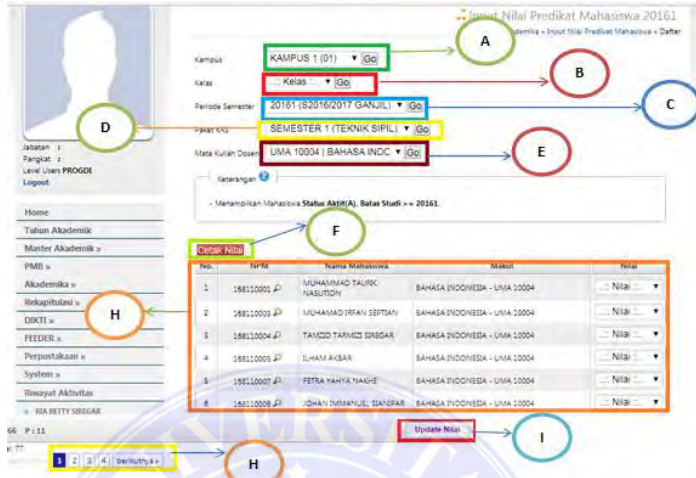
Input Nilai Predikat Mahasiswa 20161
demika » Input Nilai Predikat Mahasiswa » Daftar

Kampus KAMPUS 1 (01) Go
A
Kelas :: Kelas :: Go
B
Periode Semester 20161 (S2016/2017 GANJIL) Go
C
D
Paket KRS SEMESTER 1 (TEKNIK SIPIL) Go
Mata Kuliah Dosen UMA 10004 | BAHASA INDC Go
E

Jabatan :
Pangkat :
Level Users PROGDI
Logout

Keterangan
- Menampilkan Mahasiswa Status Aktif(A). Batas Studi >= 20161.

Home
Tahun Akademik
Master Akademik »
PMB »
Akademika »
Rekapitulasi »
DIKTI »
FEEDER »
Perpustakaan »
System »
Riwayat Aktivitas
RIA BETTY SIREGAR

Cetak Nilai
F
H

| No. | NPM | Nama Mahasiswa | Makul | Nilai |
|---|---|---|---|---|
| 1 | 168110001 | MUHAMMAD TAUFIK NASUTION | BAHASA INDONESIA - UMA 10004 | :: Nilai :: |
| 2 | 168110003 | MUHAMAD IRFAN SEPTIAN | BAHASA INDONESIA - UMA 10004 | :: Nilai :: |
| 3 | 168110004 | TAMZID TARMIZI SIREGAR | BAHASA INDONESIA - UMA 10004 | :: Nilai :: |
| 4 | 168110005 | ILHAM AKBAR | BAHASA INDONESIA - UMA 10004 | :: Nilai :: |
| 5 | 168110007 | FETRA YAHYA NAGHE | BAHASA INDONESIA - UMA 10004 | :: Nilai :: |
| 6 | 168110008 | JOHAN IMMANUEL SIANIPAR | BAHASA INDONESIA - UMA 10004 | :: Nilai :: |

66 P:11
Update Nilai
I
1 2 3 4 berikutnya »
H